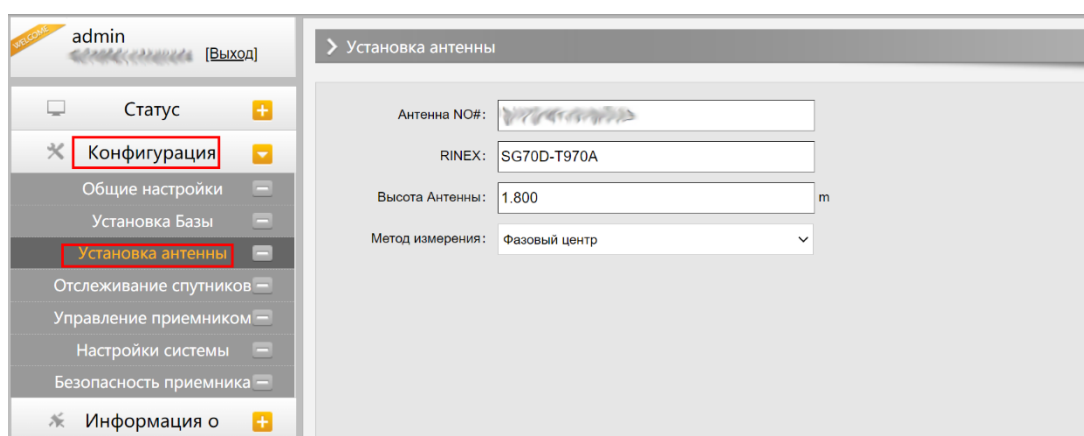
WELCOME
admin
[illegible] [Выход]

Статус
Конфигурация
Общие настройки
Установка Базы
Установка антенны
Отслеживание спутников
Управление приемником
Настройки системы
Безопасность приемника
Информация о

Установка антенны

Антенна NO#: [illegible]
RINEX: SG70D-T970A
Высота Антенны: 1.800 m
Метод измерения: Фазовый центр